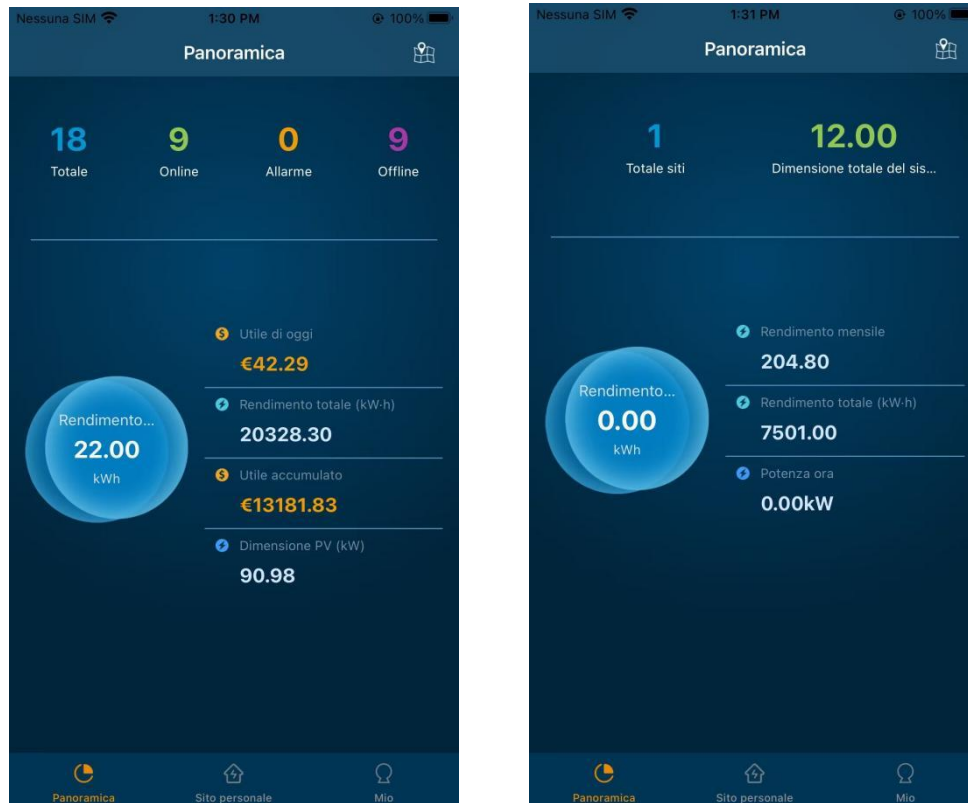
Nessuna SIM 1:30 PM 100%

Panoramica

18
Totale

9
Online

0
Allarme

9
Offline

Rendimento...
22.00
kWh

Utile di oggi
€42.29

Rendimento totale (kW·h)
20328.30

Utile accumulato
€13181.83

Dimensione PV (kW)
90.98

Panoramica
Sito personale
Mio

Nessuna SIM 1:31 PM 100%

Panoramica

1
Totale siti

12.00
Dimensione totale del sis...

Rendimento...
0.00
kWh

Rendimento mensile
204.80

Rendimento totale (kW·h)
7501.00

Potenza ora
0.00kW

Panoramica
Sito personale
Mio